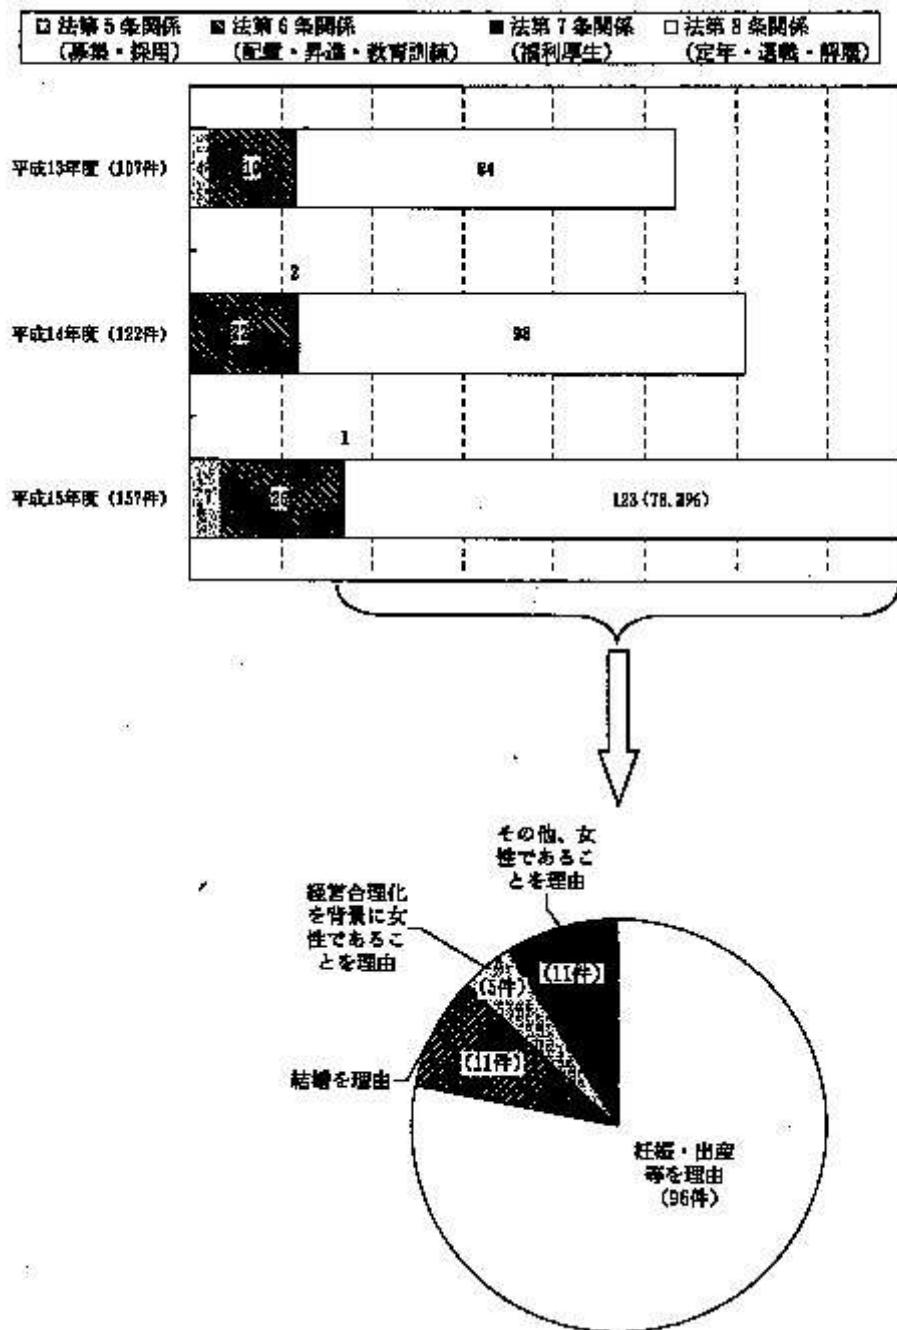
□ 法第５条関係 （募集・採用）
■ 法第６条関係 （配置・昇進・教育訓練）
■ 法第７条関係 （福利厚生）
□ 法第８条関係 （定年・退職・解雇）

平成13年度（107件）
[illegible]
10
84

2
平成14年度（122件）
22
98

1
平成15年度（157件）
7
26
123（78.3%）

その他、女性であることを理由
経営合理化を背景に女性であることを理由
結婚を理由
妊娠・出産等を理由（96件）
（11件）
（5件）
（11件）